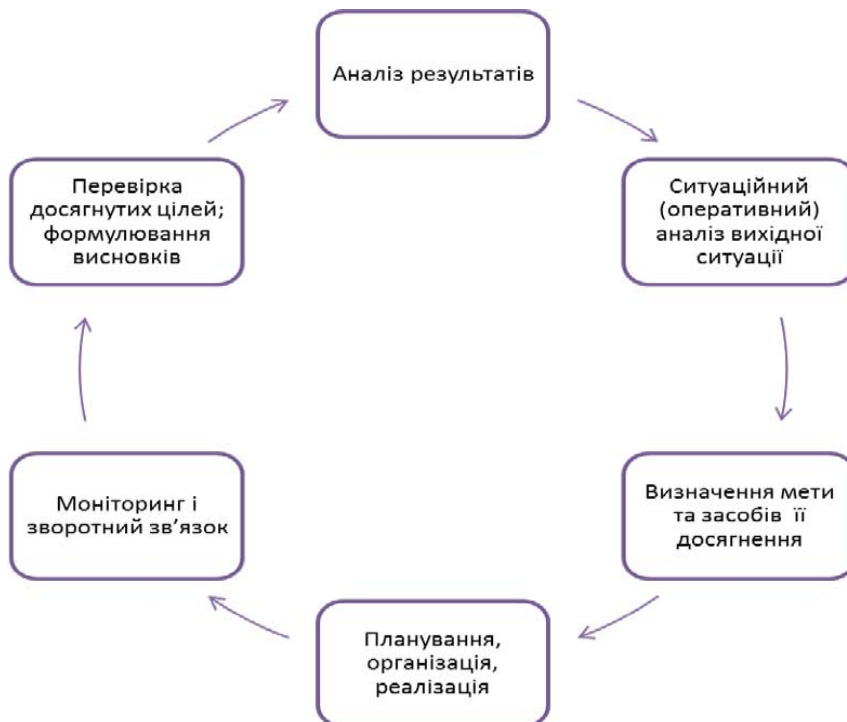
Аналіз результатів

Ситуаційний (оперативний) аналіз вихідної ситуації

Визначення мети та засобів її досягнення

Планування, організація, реалізація

Моніторинг і зворотний зв’язок

Перевірка досягнутих цілей; формулювання висновків